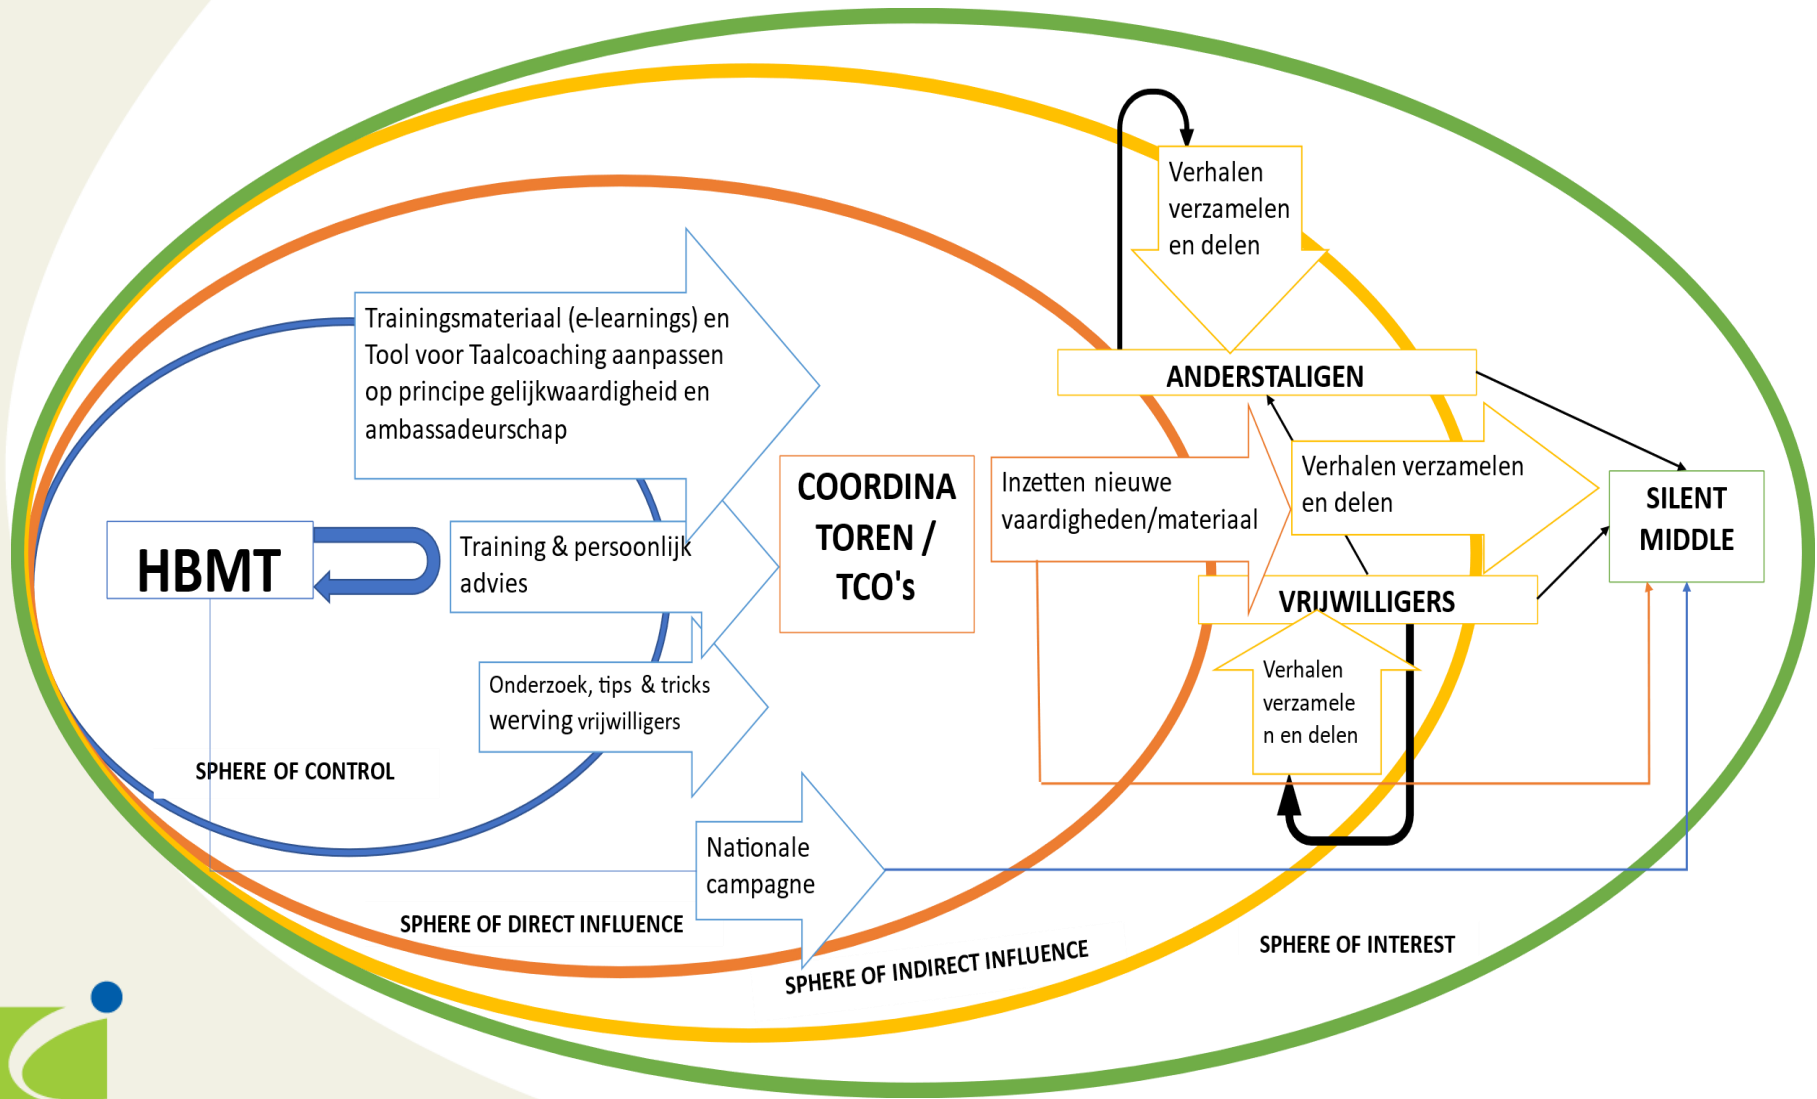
Verhalen verzamelen en delen

Trainingsmateriaal (e-learnings) en Tool voor Taalcoaching aanpassen op principe gelijkwaardigheid en ambassadeurschap

ANDERSTALIGEN

Inzetten nieuwe vaardigheden/materiaal

Verhalen verzamelen en delen

SILENT MIDDLE

COORDINA TOREN / TCO's

HBMT

Training & persoonlijk advies

VRIJWILLIGERS

Verhalen verzamelen en delen

Onderzoek, tips & tricks werving vrijwilligers

SPHERE OF CONTROL

Nationale campagne

SPHERE OF DIRECT INFLUENCE

SPHERE OF INDIRECT INFLUENCE

SPHERE OF INTEREST